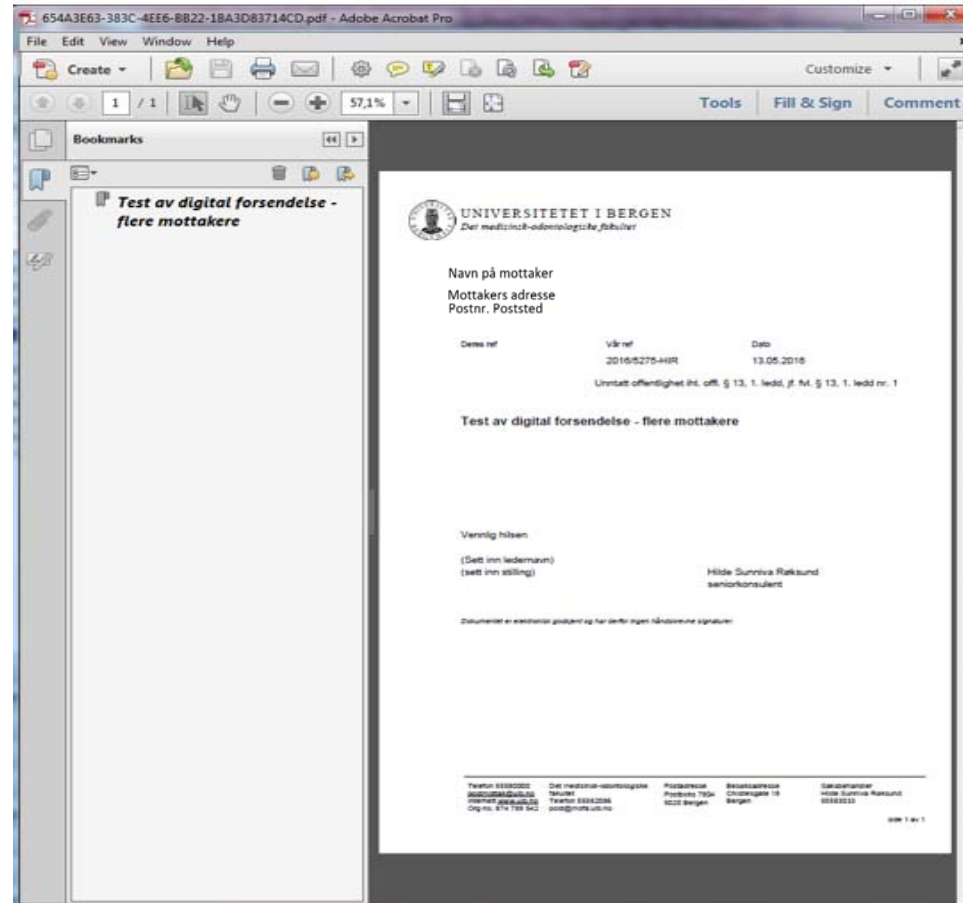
654A3E63-383C-4EE6-BB22-18A3D83714CD.pdf - Adobe Acrobat Pro

File Edit View Window Help

Create

Customize

1 / 1

57,1%

Tools Fill & Sign Comment

Bookmarks

Test av digital forsendelse - flere mottakere

UNIVERSITETET I BERGEN
Det medisinsk-odontologiske fakultet

Navn på mottaker

Mottakers adresse
Postnr. Poststed

| Deres ref | Vår ref | Dato |
|---|---|---|
| | 2016/5275-HIR | 13.05.2016 |

Unntatt offentlighet iht. offl. § 13, 1. ledd, jf. fvl. § 13, 1. ledd nr. 1

Test av digital forsendelse - flere mottakere

Vennlig hilsen

(Sett inn ledernavn)
(sett inn stilling)

Hilde Sunniva Røksund
seniorkonsulent

Dokumentet er elektronisk godkjent og har derfor ingen håndskrevne signaturer.

Telefon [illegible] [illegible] Internett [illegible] Org no. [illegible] Det medisinsk-odontologiske fakultet Telefon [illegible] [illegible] Postadresse Postboks 7804 5020 Bergen Besøksadresse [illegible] Bergen Saksbehandler Hilde Sunniva Røksund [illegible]

side 1 av 1